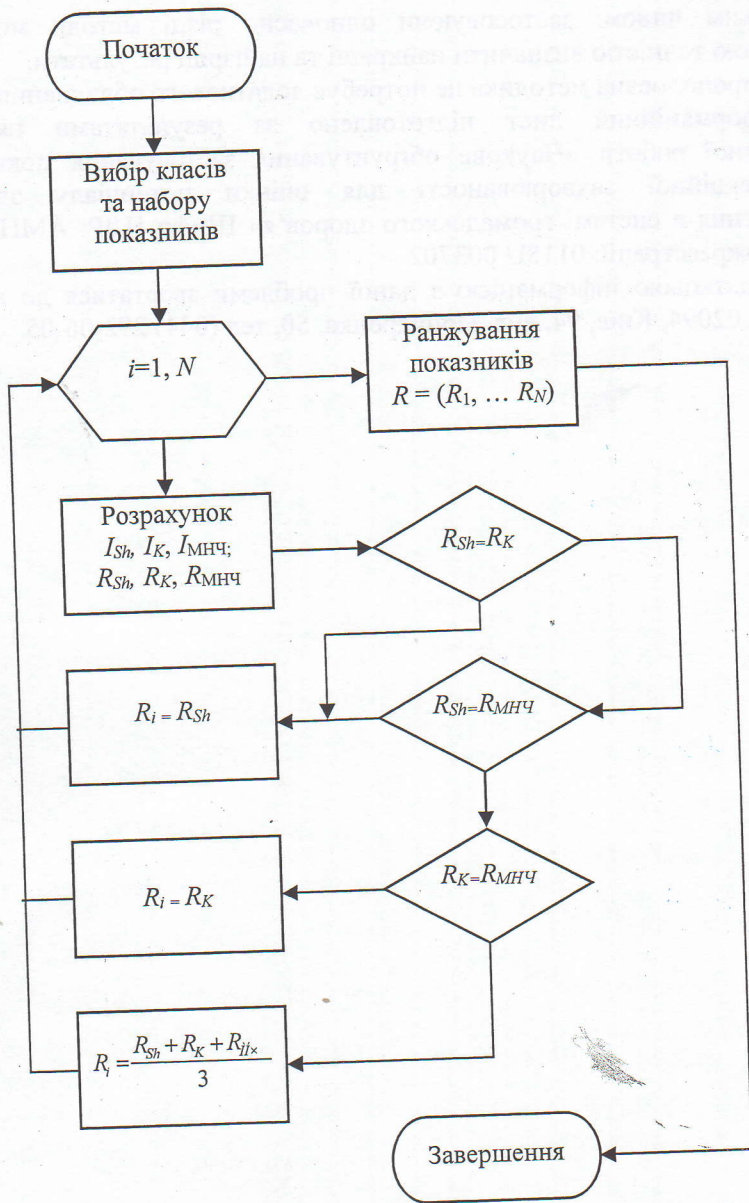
Початок

Вибір класів та набору показників

$i$=1, $N$

Ранжування показників $R = (R_1, \dots R_N)$

Розрахунок $I_{Sh}$, $I_K$, $I_{МНЧ}$; $R_{Sh}$, $R_K$, $R_{МНЧ}$

$R_{Sh}=R_K$

$R_i = R_{Sh}$

$R_{Sh}=R_{МНЧ}$

$R_i = R_K$

$R_K=R_{МНЧ}$

$R_i = \frac{R_{Sh} + R_K + R_{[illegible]}}{3}$

Завершення